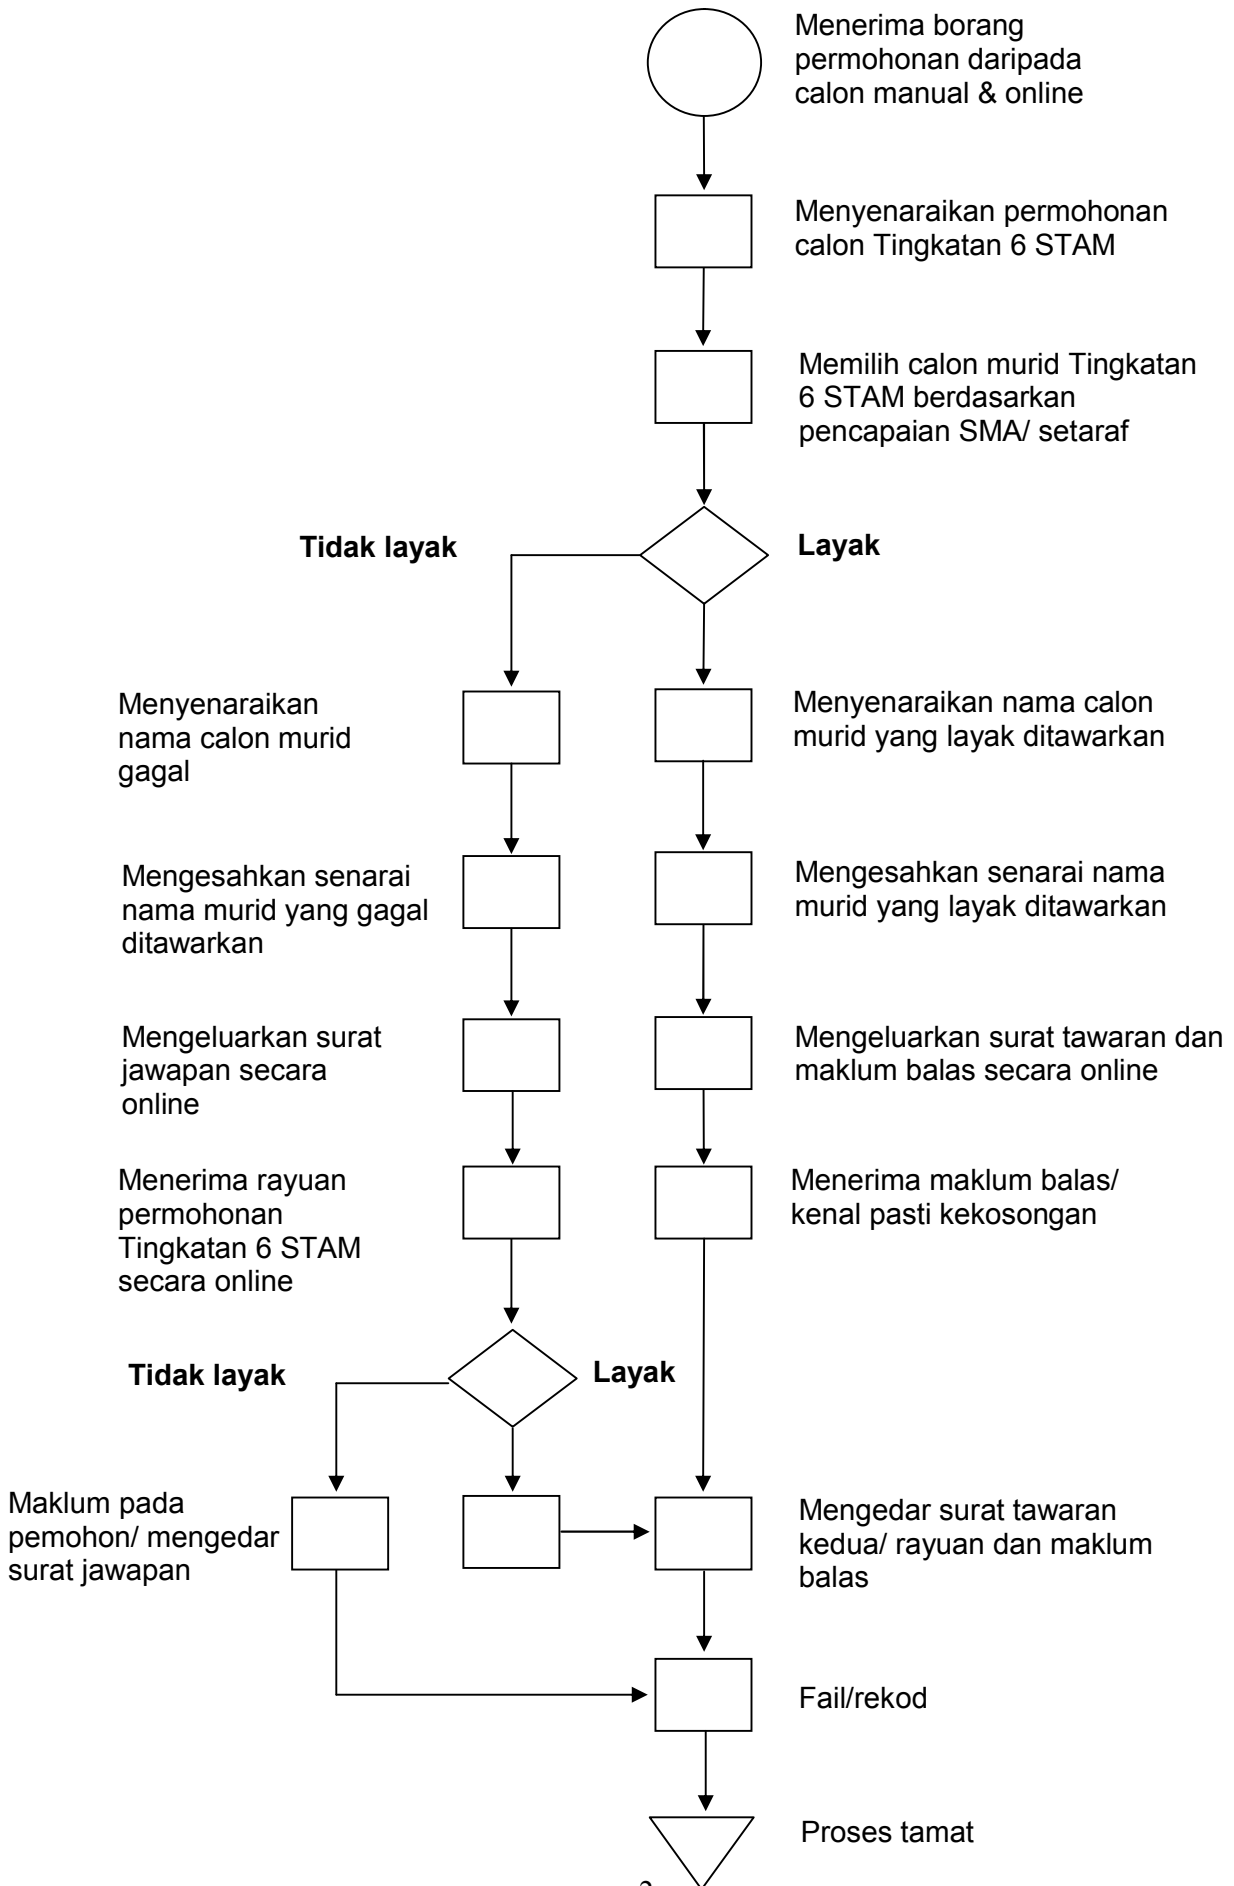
Menerima borang permohonan daripada calon manual & online

Menyenaraikan permohonan calon Tingkatan 6 STAM

Memilih calon murid Tingkatan 6 STAM berdasarkan pencapaian SMA/ setaraf

Tidak layak

Layak

Menyenaraikan nama calon murid gagal

Menyenaraikan nama calon murid yang layak ditawarkan

Mengesahkan senarai nama murid yang gagal ditawarkan

Mengesahkan senarai nama murid yang layak ditawarkan

Mengeluarkan surat jawapan secara online

Mengeluarkan surat tawaran dan maklum balas secara online

Menerima rayuan permohonan Tingkatan 6 STAM secara online

Menerima maklum balas/ kenal pasti kekosongan

Tidak layak

Layak

Maklum pada pemohon/ mengedar surat jawapan

Mengedar surat tawaran kedua/ rayuan dan maklum balas

Fail/rekod

Proses tamat

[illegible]